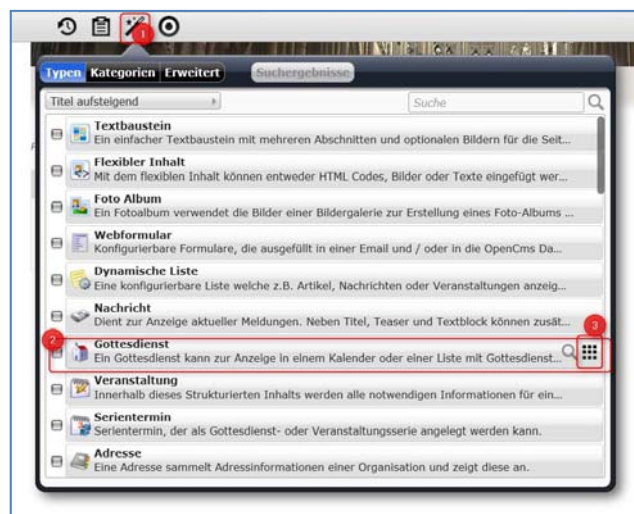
1

Typen Kategorien Erweitert Suchergebnisse

Titel aufsteigend

Suche

Textbaustein
Ein einfacher Textbaustein mit mehreren Abschnitten und optionalen Bildern für die Seit...

Flexibler Inhalt
Mit dem flexiblen Inhalt können entweder HTML Codes, Bilder oder Texte eingefügt wer...

Foto Album
Ein Fotoalbum verwendet die Bilder einer Bildergalerie zur Erstellung eines Foto-Albums ...

Webformular
Konfigurierbare Formulare, die ausgefüllt in einer Email und / oder in die OpenCms Da...

Dynamische Liste
Eine konfigurierbare Liste welche z.B. Artikel, Nachrichten oder Veranstaltungen anzeig...

Nachricht
Dient zur Anzeige aktueller Meldungen. Neben Titel, Teaser und Textblock können zusät...

2

3

Gottesdienst
Ein Gottesdienst kann zur Anzeige in einem Kalender oder einer Liste mit Gottesdienst...

Veranstaltung
Innerhalb dieses Strukturierten Inhalts werden alle notwendigen Informationen für ein...

Serientermin
Serientermin, der als Gottesdienst- oder Veranstaltungsserie angelegt werden kann.

Adresse
Eine Adresse sammelt Adressinformationen einer Organisation und zeigt diese an.